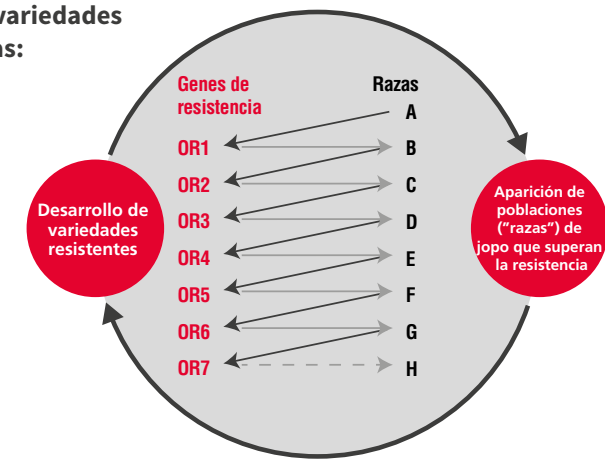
variedades
as:

Genes de resistencia

Razas

A

OR1 B

OR2 C

OR3 D

OR4 E

OR5 F

OR6 G

OR7 H

Desarrollo de variedades resistentes

Aparición de poblaciones ("razas") de jopo que superan la resistencia